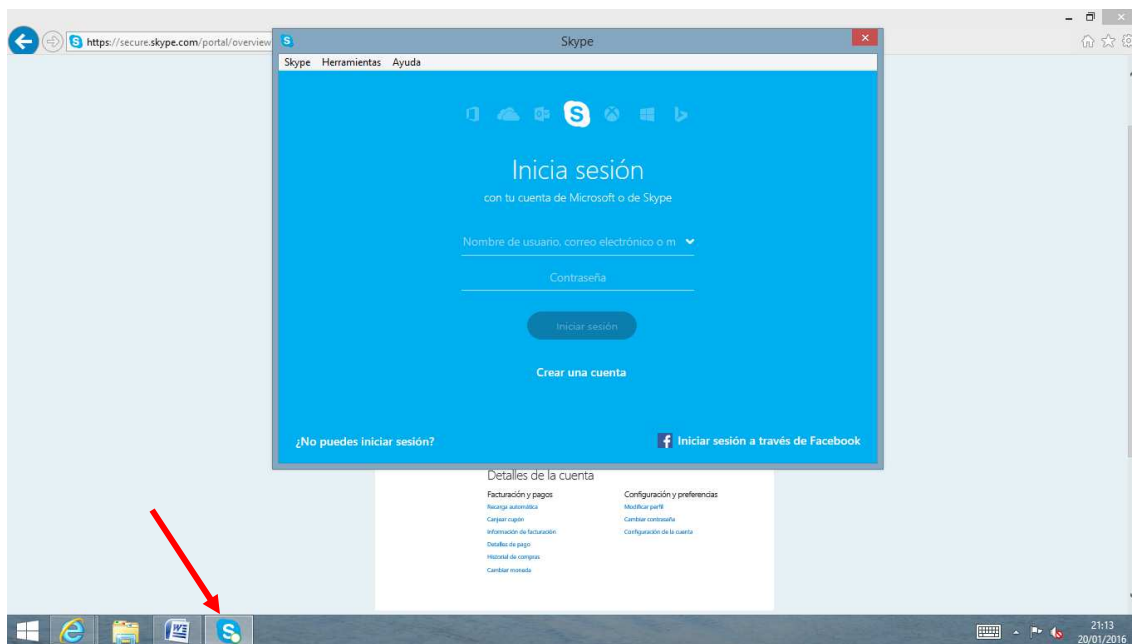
https://secure.skype.com/portal/overview

Skype

Skype Herramientas Ayuda

Inicia sesión

con tu cuenta de Microsoft o de Skype

Nombre de usuario, correo electrónico o m

Contraseña

Iniciar sesión

Crear una cuenta

¿No puedes iniciar sesión?

Iniciar sesión a través de Facebook

Detalles de la cuenta

Facturación y pagos
Recarga automática
Canjear cupón
Información de facturación
Detalles de pago
Historial de compras
Cambiar moneda

Configuración y preferencias
Modificar perfil
Cambiar contraseña
Configuración de la cuenta

21:13
20/01/2016